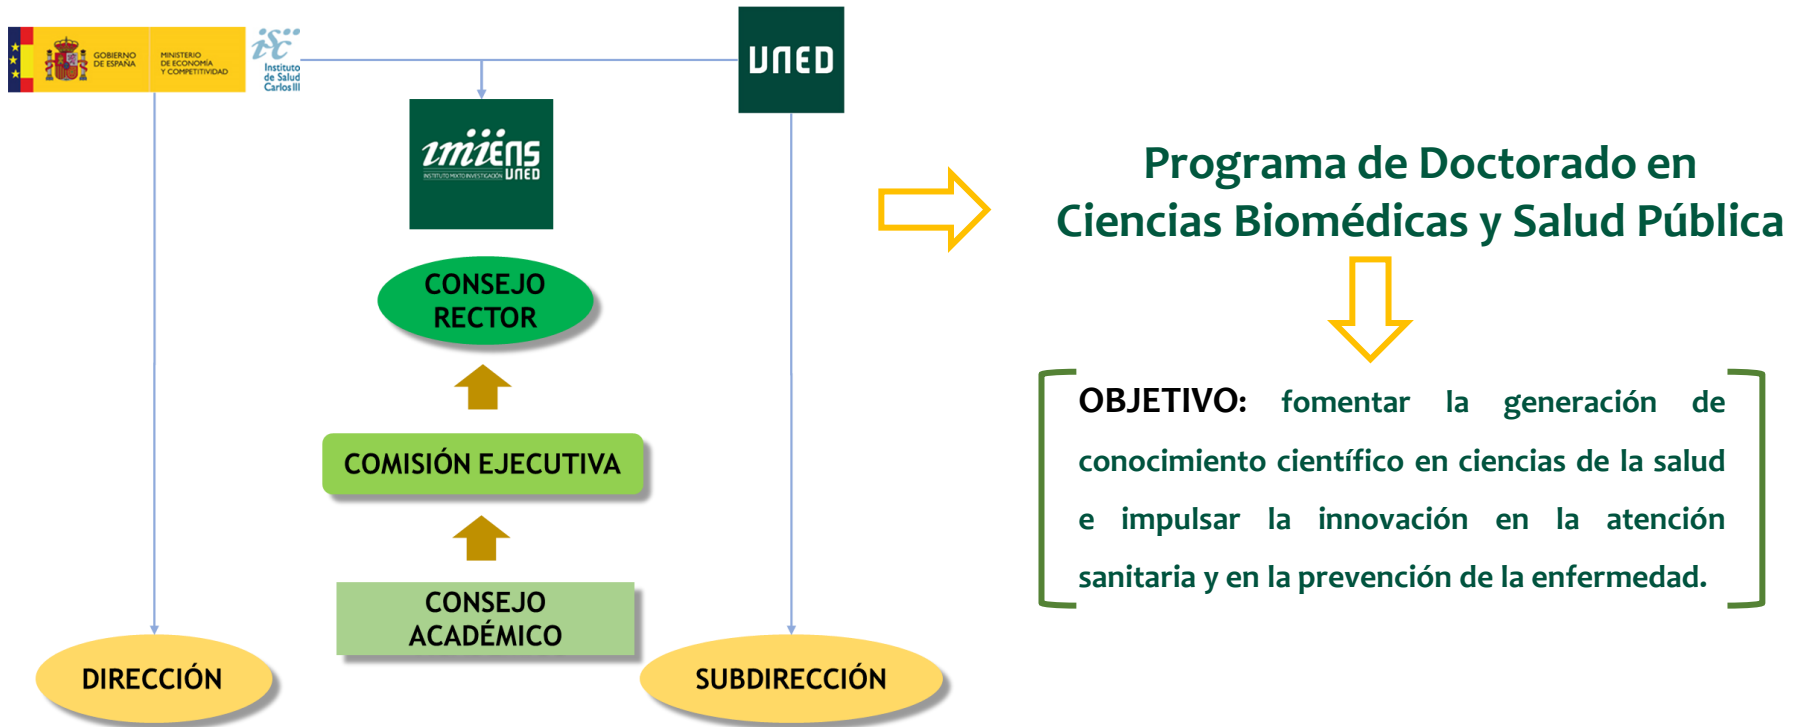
GOBIERNO DE ESPAÑA MINISTERIO DE ECONOMÍA Y COMPETITIVIDAD

isciii Instituto de Salud Carlos III

UNED

imiens INSTITUTO MIXTO INVESTIGACIÓN UNED

CONSEJO RECTOR

COMISIÓN EJECUTIVA

CONSEJO ACADÉMICO

DIRECCIÓN

SUBDIRECCIÓN

Programa de Doctorado en Ciencias Biomédicas y Salud Pública

OBJETIVO: fomentar la generación de conocimiento científico en ciencias de la salud e impulsar la innovación en la atención sanitaria y en la prevención de la enfermedad.